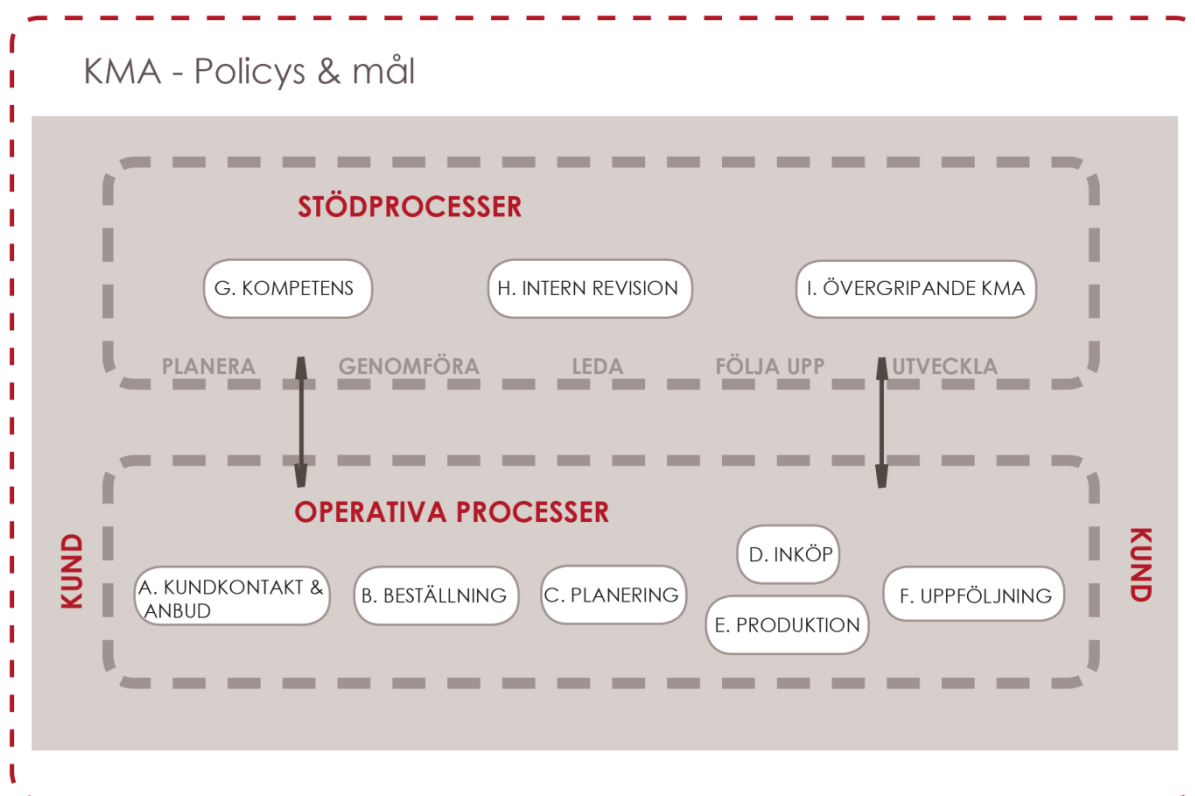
KMA - Policys & mål

STÖDPROCESSER

G. KOMPETENS

H. INTERN REVISION

I. ÖVERGRIPANDE KMA

PLANERA GENOMFÖRA LEDA FÖLJA UPP UTVECKLA

OPERATIVA PROCESSER

KUND

A. KUNDKONTAKT & ANBUD

B. BESTÄLLNING

C. PLANERING

D. INKÖP

E. PRODUKTION

F. UPPFÖLJNING

KUND